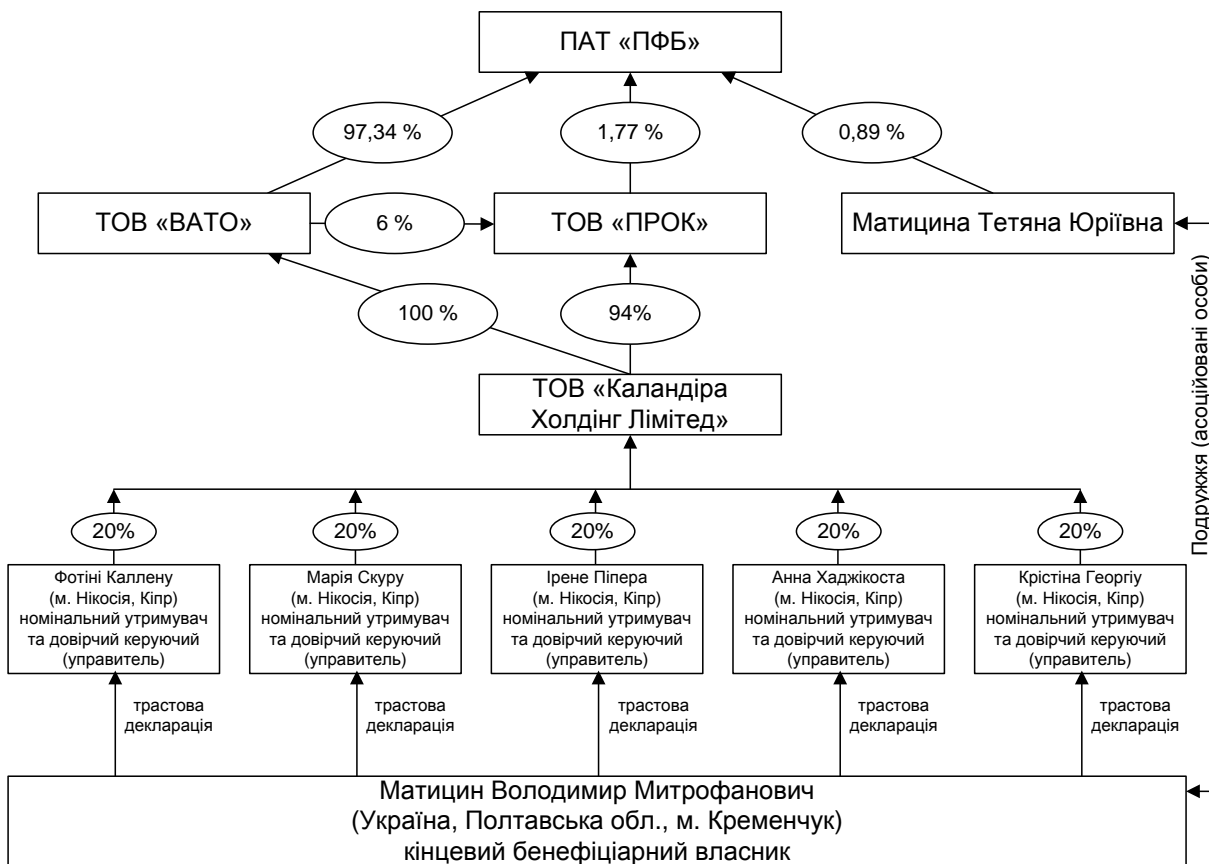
ПАТ «ПФБ»

97,34 %

1,77 %

0,89 %

ТОВ «ВАТО»

6 %

ТОВ «ПРОК»

Матицина Тетяна Юріївна

100 %

94%

ТОВ «Каландіра Холдінг Лімітед»

20%

20%

20%

20%

20%

Фотіні Каллену (м. Нікосія, Кіпр) номінальний утримувач та довірчий керуючий (управитель)

Марія Скуру (м. Нікосія, Кіпр) номінальний утримувач та довірчий керуючий (управитель)

Ірене Піпера (м. Нікосія, Кіпр) номінальний утримувач та довірчий керуючий (управитель)

Анна Хаджікоста (м. Нікосія, Кіпр) номінальний утримувач та довірчий керуючий (управитель)

Крістіна Георгіу (м. Нікосія, Кіпр) номінальний утримувач та довірчий керуючий (управитель)

трастова декларація

трастова декларація

трастова декларація

трастова декларація

трастова декларація

Матицин Володимир Митрофанович (Україна, Полтавська обл., м. Кременчук) кінцевий бенефіціарний власник

Подружжя (асоційовані особи)